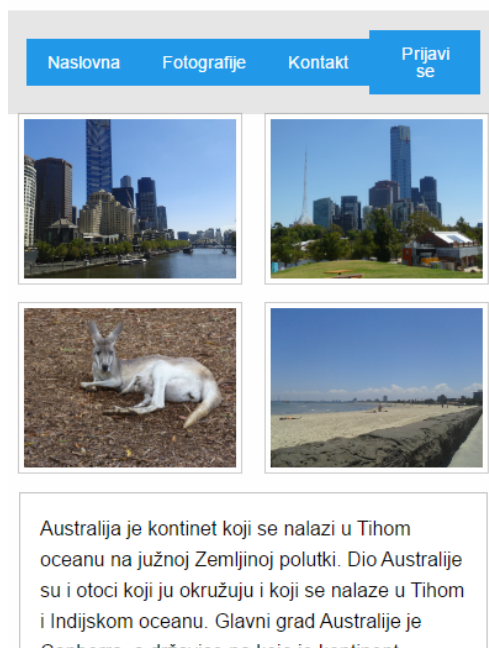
Naslovna Fotografije Kontakt Prijavi se

Australija je kontinet koji se nalazi u Tihom oceanu na južnoj Zemljinoj polutki. Dio Australije su i otoci koji ju okružuju i koji se nalaze u Tihom i Indijskom oceanu. Glavni grad Australije je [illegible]